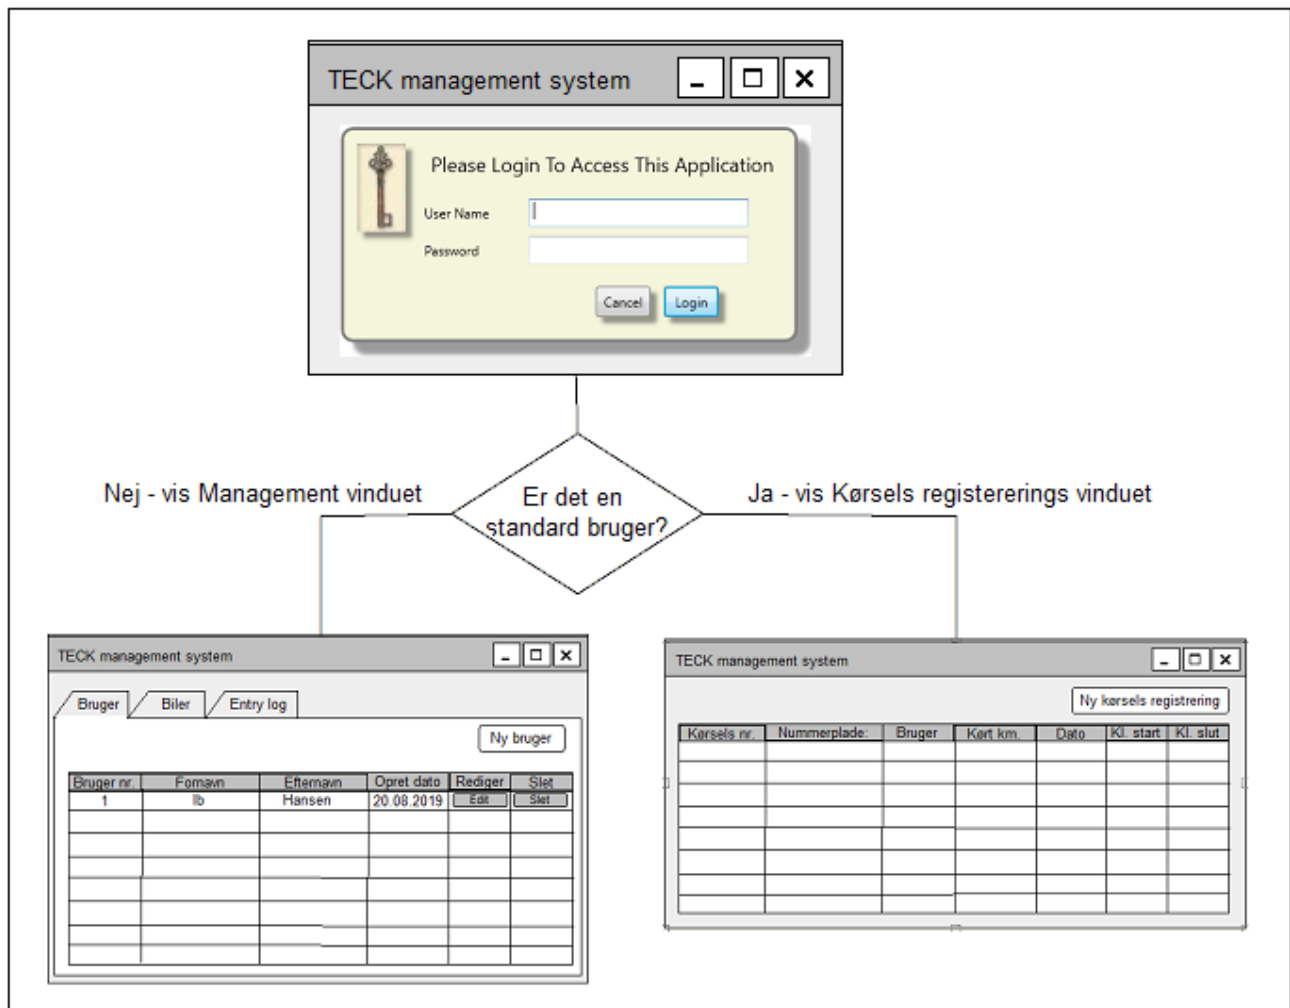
TECK management system

Please Login To Access This Application

User Name

Password

Cancel Login

Nej - vis Management vinduet

Er det en standard bruger?

Ja - vis Kørsels registerings vinduet

TECK management system

Bruger Biler Entry log

Ny bruger

| Bruger nr. | Fornavn | Efternavn | Opret dato | Rediger | Slet |
|---|---|---|---|---|---|
| 1 | Ib | Hansen | 20.08.2019 | Edit | Slet |
| | | | | | |
| | | | | | |
| | | | | | |
| | | | | | |
| | | | | | |
| | | | | | |
| | | | | | |

TECK management system

Ny kørsels registrering

| Kørsels nr. | Nummerplade: | Bruger | Kørt km. | Dato | Kl. start | Kl. slut |
|---|---|---|---|---|---|---|
| | | | | | | |
| | | | | | | |
| | | | | | | |
| | | | | | | |
| | | | | | | |
| | | | | | | |
| | | | | | | |